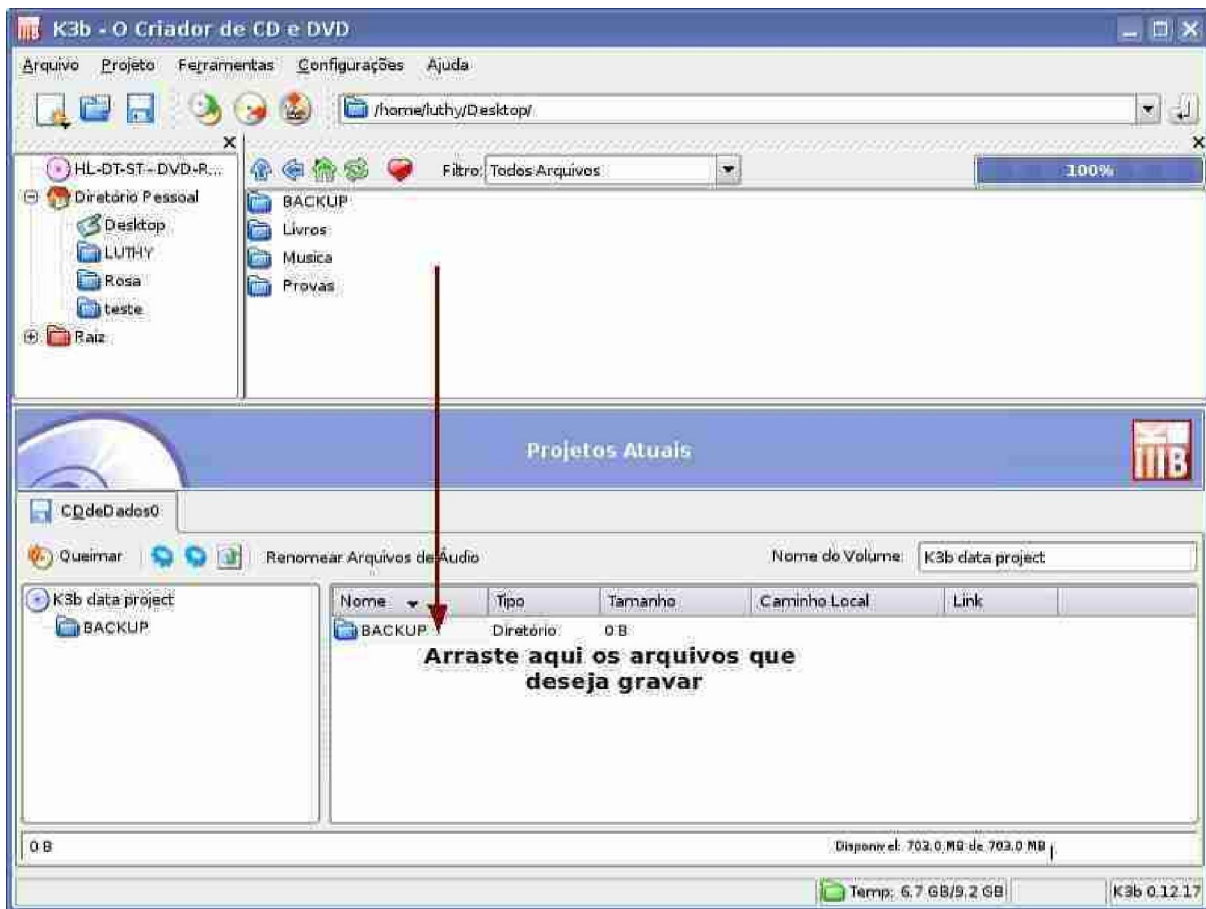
K3b - O Criador de CD e DVD

Arquivo Projeto Ferramentas Configurações Ajuda

/home/luthy/Desktop/

HL-DT-ST - DVD-R...
Diretório Pessoal
Desktop
LUTHY
Rosa
teste
Raiz

Filtro: Todos Arquivos

100%

BACKUP
Livros
Musica
Provas

Projetos Atuais

IIIB

CDdeDados0

Queimar

Renomear Arquivos de Áudio

Nome do Volume: K3b data project

K3b data project
BACKUP

| Nome | Tipo | Tamanho | Caminho Local | Link |
|---|---|---|---|---|
| BACKUP | Diretório | 0 B | | |

Arraste aqui os arquivos que deseja gravar

0 B

Disponível: 703.0 MB de 703.0 MB

Temp: 6.7 GB/9.2 GB

K3b 0.12.17